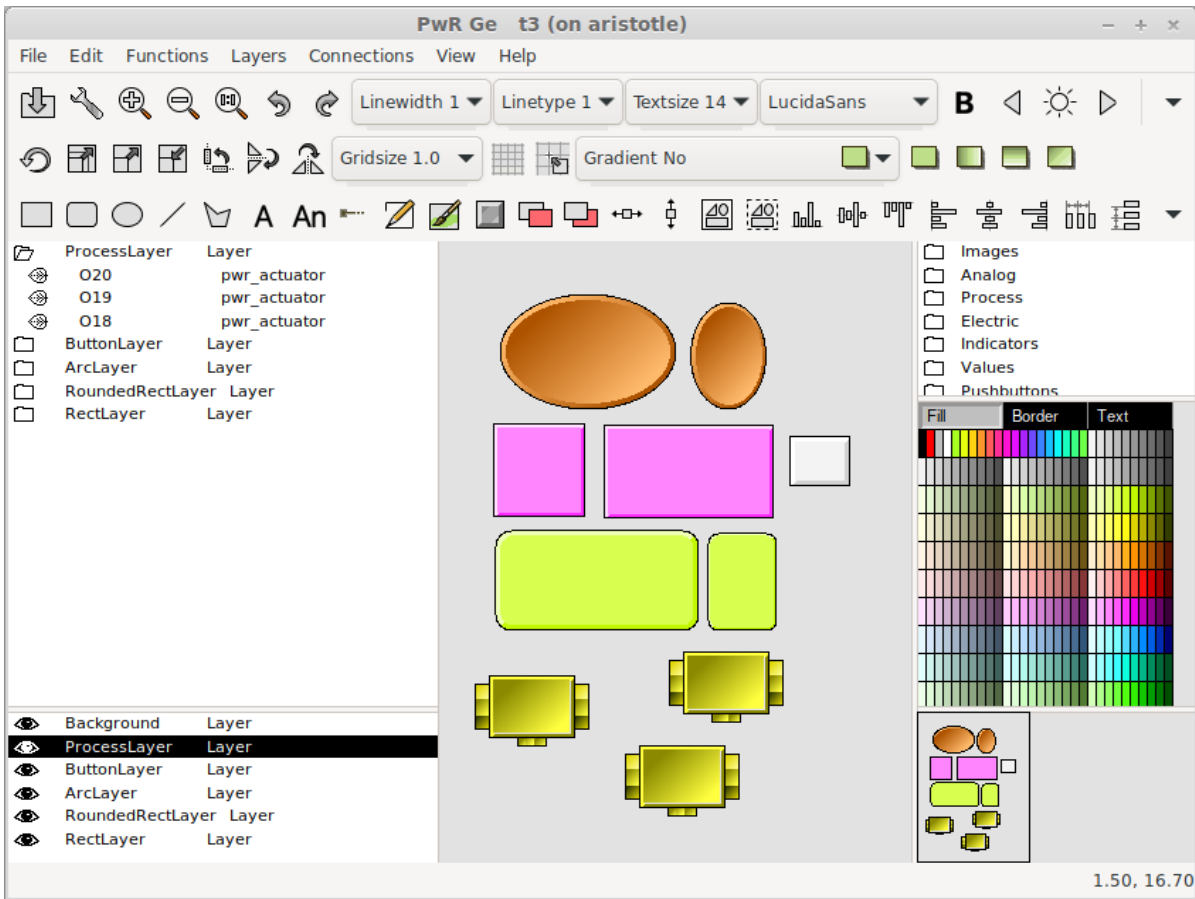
PwR Ge t3 (on aristotle)

File Edit Functions Layers Connections View Help

Linewidth 1 Linetype 1 Textsize 14 LucidaSans B

Gridsize 1.0 Gradient No

A An

ProcessLayer Layer
O20 pwr_actuator
O19 pwr_actuator
O18 pwr_actuator
ButtonLayer Layer
ArcLayer Layer
RoundedRectLayer Layer
RectLayer Layer

Background Layer
ProcessLayer Layer
ButtonLayer Layer
ArcLayer Layer
RoundedRectLayer Layer
RectLayer Layer

Images
Analog
Process
Electric
Indicators
Values
Pushbuttons

Fill Border Text

1.50, 16.70